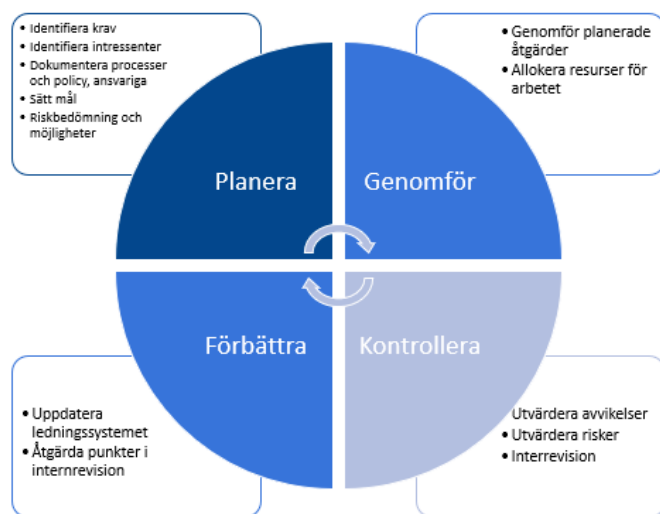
• Identifiera krav
• Identifiera intressenter
• Dokumentera processer och policy, ansvariga
• Sätt mål
• Riskbedömning och möjligheter

• Genomför planerade åtgärder
• Allokera resurser för arbetet

Planera

Genomför

Förbättra

Kontrollera

• Uppdatera ledningssystemet
• Åtgärda punkter i internrevision

Utvärdera avvikelser
• Utvärdera risker
• Interrevision